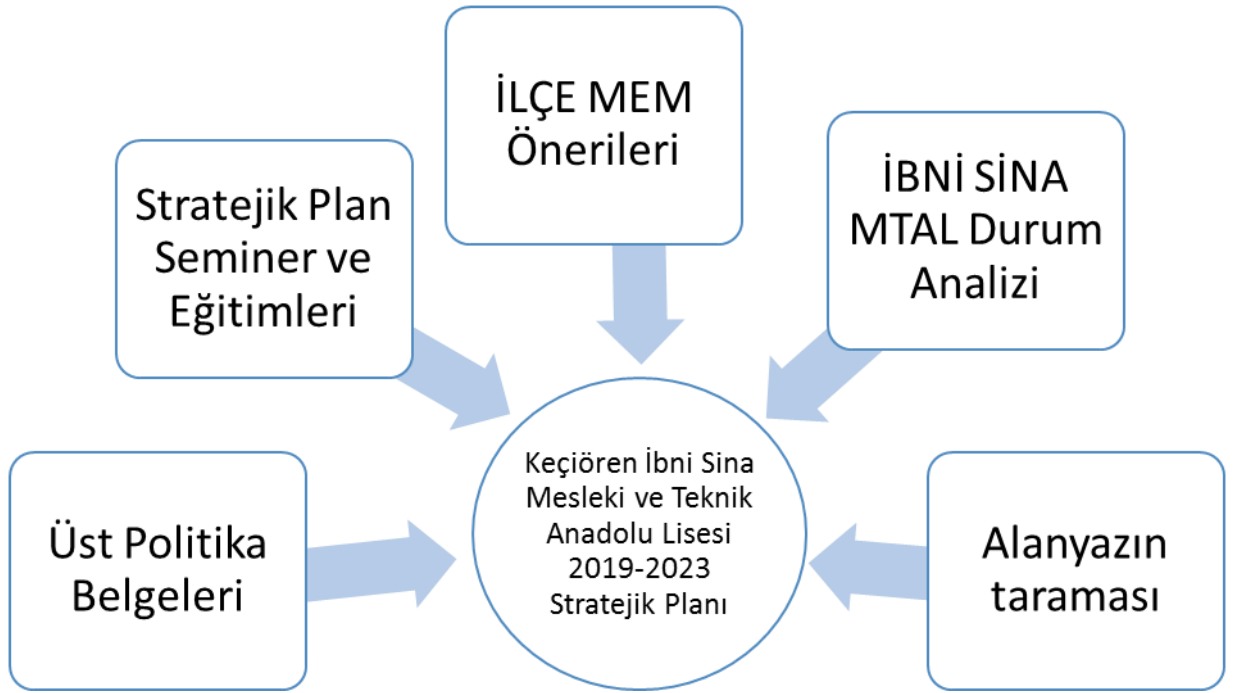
İLÇE MEM Önerileri

Stratejik Plan Seminer ve Eğitimleri

İBNİ SİNA MTAL Durum Analizi

Keçiören İbni Sina Mesleki ve Teknik Anadolu Lisesi 2019-2023 Stratejik Planı

Üst Politika Belgeleri

Alanyazın taraması